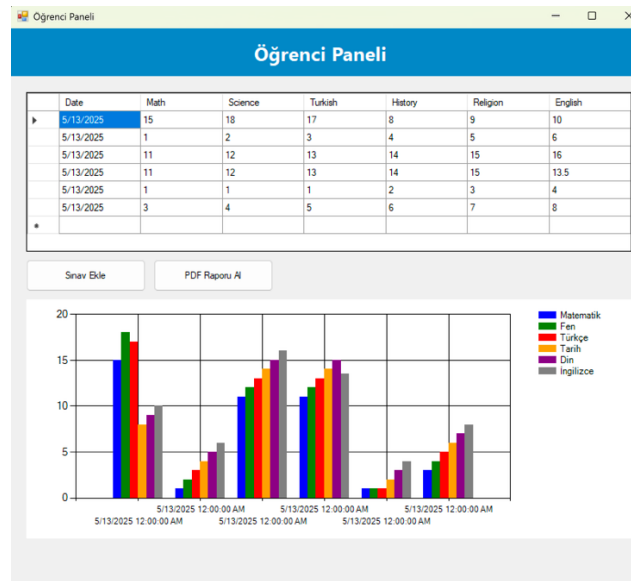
Öğrenci Paneli

Öğrenci Paneli

| Date | Math | Science | Turkish | History | Religion | English |
|---|---|---|---|---|---|---|
| 5/13/2025 | 15 | 18 | 17 | 8 | 9 | 10 |
| 5/13/2025 | 1 | 2 | 3 | 4 | 5 | 6 |
| 5/13/2025 | 11 | 12 | 13 | 14 | 15 | 16 |
| 5/13/2025 | 11 | 12 | 13 | 14 | 15 | 13.5 |
| 5/13/2025 | 1 | 1 | 1 | 2 | 3 | 4 |
| 5/13/2025 | 3 | 4 | 5 | 6 | 7 | 8 |

Sınav Ekle

PDF Raporu Al

20
15
10
5
0

5/13/2025 12:00:00 AM
5/13/2025 12:00:00 AM
5/13/2025 12:00:00 AM
5/13/2025 12:00:00 AM
5/13/2025 12:00:00 AM
5/13/2025 12:00:00 AM

Matematik
Fen
Türkçe
Tarih
Din
İngilizce